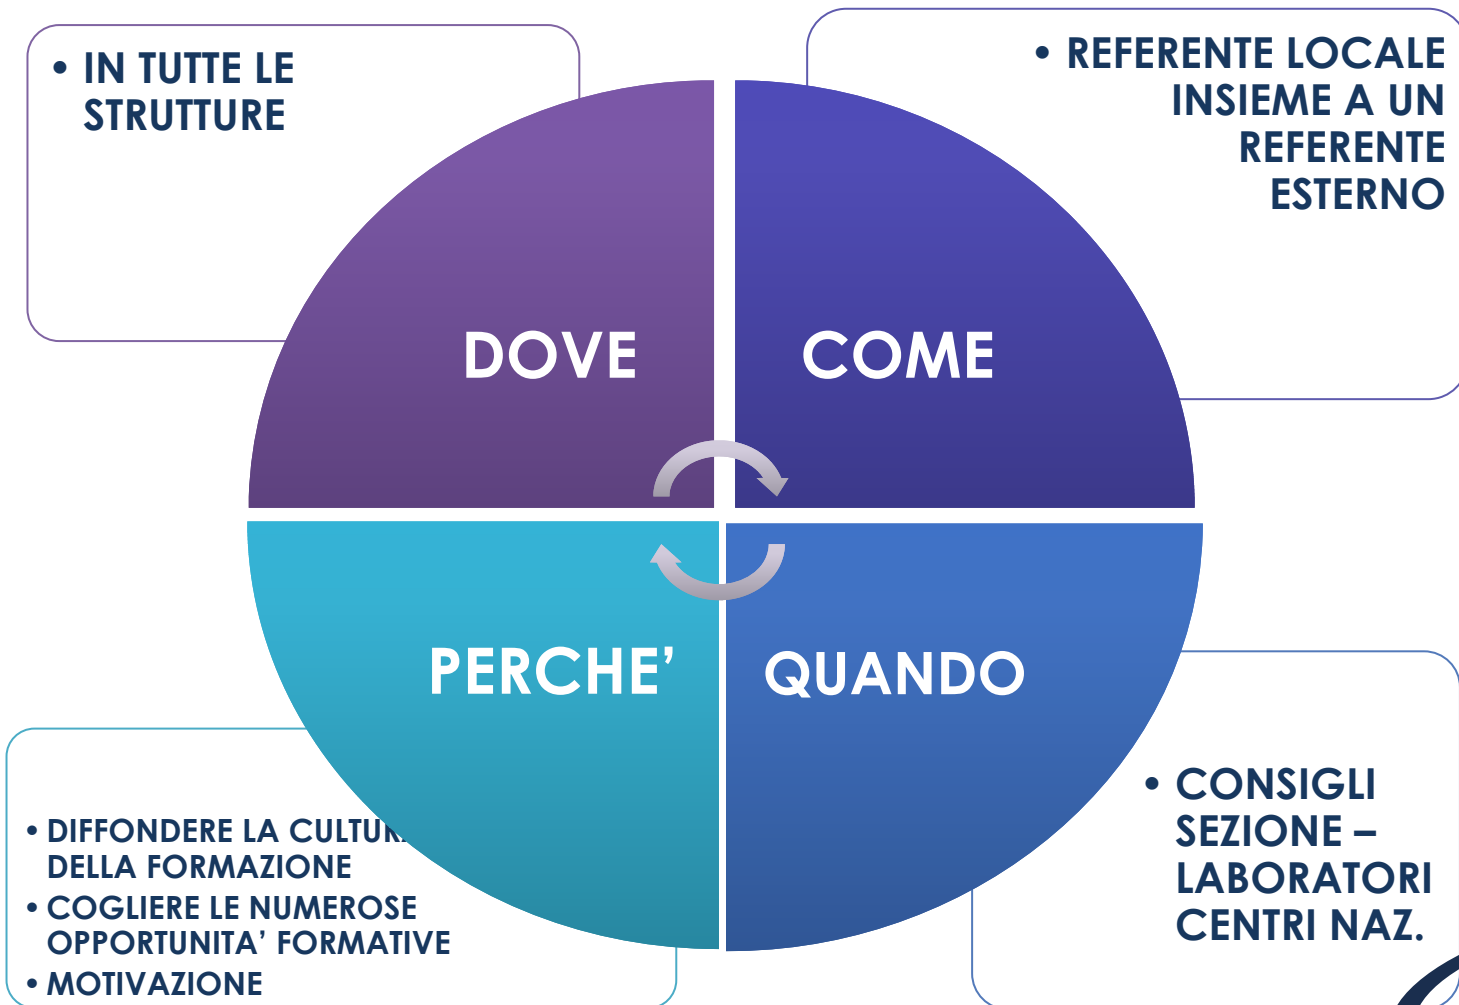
• IN TUTTE LE STRUTTURE

• REFERENTE LOCALE INSIEME A UN REFERENTE ESTERNO

DOVE

COME

PERCHE'

QUANDO

• DIFFONDERE LA CULTU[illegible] DELLA FORMAZIONE
• COGLIERE LE NUMEROSE OPPORTUNITA' FORMATIVE
• MOTIVAZIONE

• CONSIGLI SEZIONE – LABORATORI CENTRI NAZ.